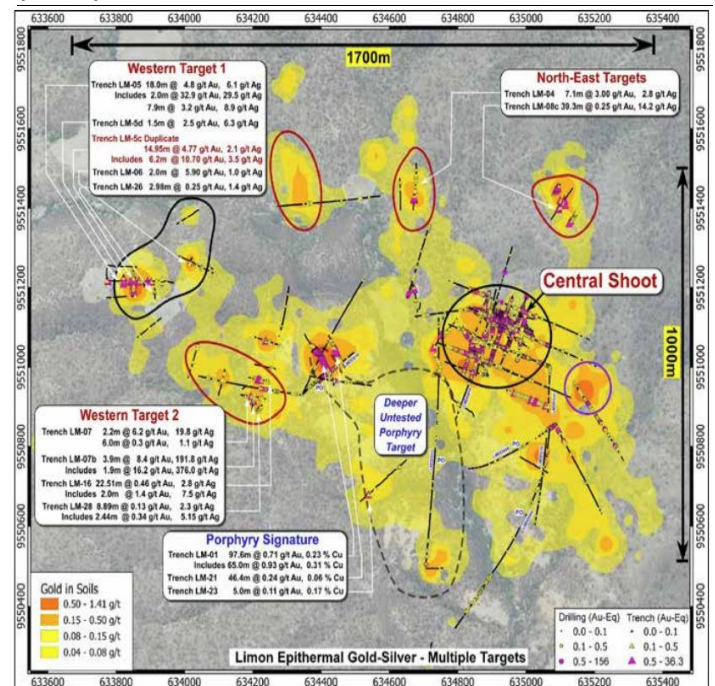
633600 633800 634000 634200 634400 634600 634800 635000 635200 635400

9551800 9551600 9551400 9551200 9551000 9550800 9550600 9550400

1700m

Western Target 1
Trench LM-05 18.0m @ 4.8 g/t Au, 6.1 g/t Ag
Includes 2.0m @ 32.9 g/t Au, 29.5 g/t Ag
7.9m @ 3.2 g/t Au, 8.9 g/t Ag
Trench LM-5d 1.5m @ 2.5 g/t Au, 6.3 g/t Ag
Trench LM-5c Duplicate
14.95m @ 4.77 g/t Au, 2.1 g/t Ag
Includes 6.2m @ 10.70 g/t Au, 3.5 g/t Ag
Trench LM-06 2.0m @ 5.90 g/t Au, 1.0 g/t Ag
Trench LM-26 2.98m @ 0.25 g/t Au, 1.4 g/t Ag

North-East Targets
Trench LM-04 7.1m @ 3.00 g/t Au, 2.8 g/t Ag
Trench LM-08c 39.3m @ 0.25 g/t Au, 14.2 g/t Ag

Central Shoot

1000m

Western Target 2
Trench LM-07 2.2m @ 6.2 g/t Au, 19.8 g/t Ag
6.0m @ 0.3 g/t Au, 1.1 g/t Ag
Trench LM-07b 3.9m @ 8.4 g/t Au, 191.8 g/t Ag
Includes 1.9m @ 16.2 g/t Au, 376.0 g/t Ag
Trench LM-16 22.51m @ 0.46 g/t Au, 2.8 g/t Ag
Includes 2.0m @ 1.4 g/t Au, 7.5 g/t Ag
Trench LM-28 8.89m @ 0.13 g/t Au, 2.3 g/t Ag
Includes 2.44m @ 0.34 g/t Au, 5.15 g/t Ag

Deeper Untested Porphyry Target

Porphyry Signature
Trench LM-01 97.6m @ 0.71 g/t Au, 0.23 % Cu
Includes 65.0m @ 0.93 g/t Au, 0.31 % Cu
Trench LM-21 46.4m @ 0.24 g/t Au, 0.06 % Cu
Trench LM-23 5.0m @ 0.11 g/t Au, 0.17 % Cu

Gold in Soils
0.50 - 1.41 g/t
0.15 - 0.50 g/t
0.08 - 0.15 g/t
0.04 - 0.08 g/t

Drilling (Au-Eq) Trench (Au-Eq)
0.0 - 0.1 0.0 - 0.1
0.1 - 0.5 0.1 - 0.5
0.5 - 156 0.5 - 36.3

Limon Epithermal Gold-Silver - Multiple Targets